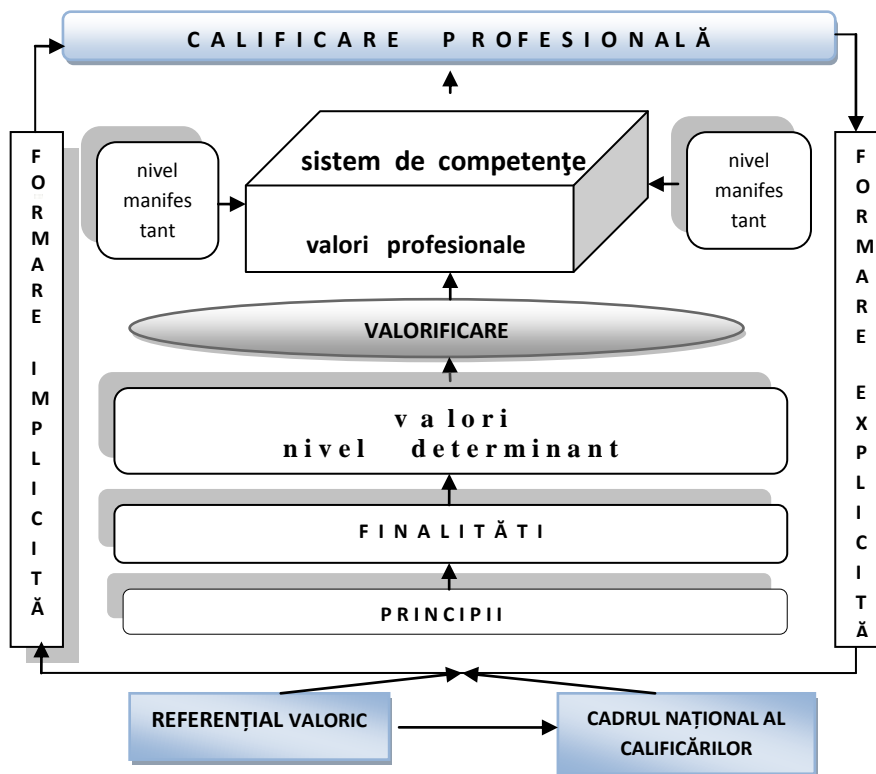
C A L I F I C A R E   P R O F E S I O N A L Ă

FORMARE IMPLICITĂ

nivel manifes tant

sistem de competenţe

valori profesionale

nivel manifes tant

FORMARE EXPLICITĂ

VALORIFICARE

v a l o r i
n i v e l   d e t e r m i n a n t

F I N A L I T Ă T I

P R I N C I P I I

REFERENȚIAL VALORIC

CADRUL NAȚIONAL AL CALIFICĂRILOR